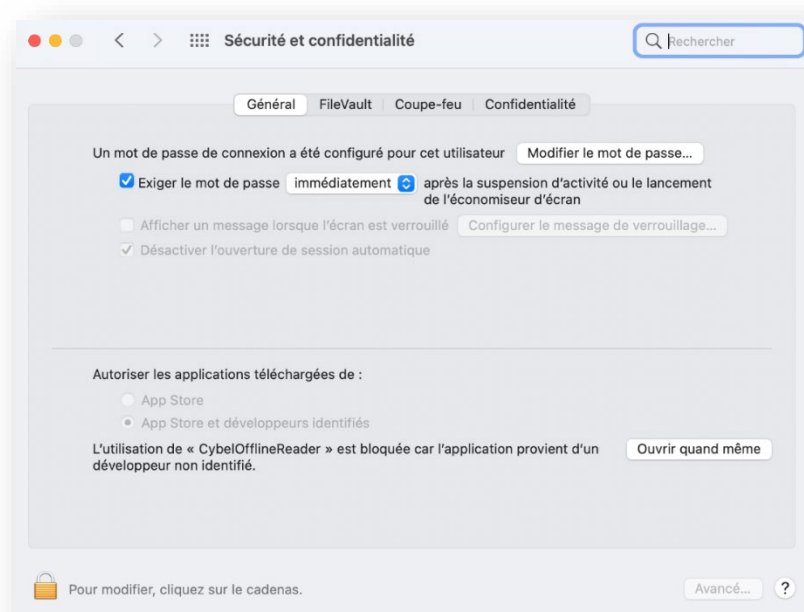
Sécurité et confidentialité

Rechercher

Général | FileVault | Coupe-feu | Confidentialité

Un mot de passe de connexion a été configuré pour cet utilisateur Modifier le mot de passe...

Exiger le mot de passe immédiatement après la suspension d'activité ou le lancement de l'économiseur d'écran

Afficher un message lorsque l'écran est verrouillé Configurer le message de verrouillage...

Désactiver l'ouverture de session automatique

Autoriser les applications téléchargées de :

App Store

App Store et développeurs identifiés

L'utilisation de « CybelOfflineReader » est bloquée car l'application provient d'un développeur non identifié. Ouvrir quand même

Pour modifier, cliquez sur le cadenas.

Avancé... ?